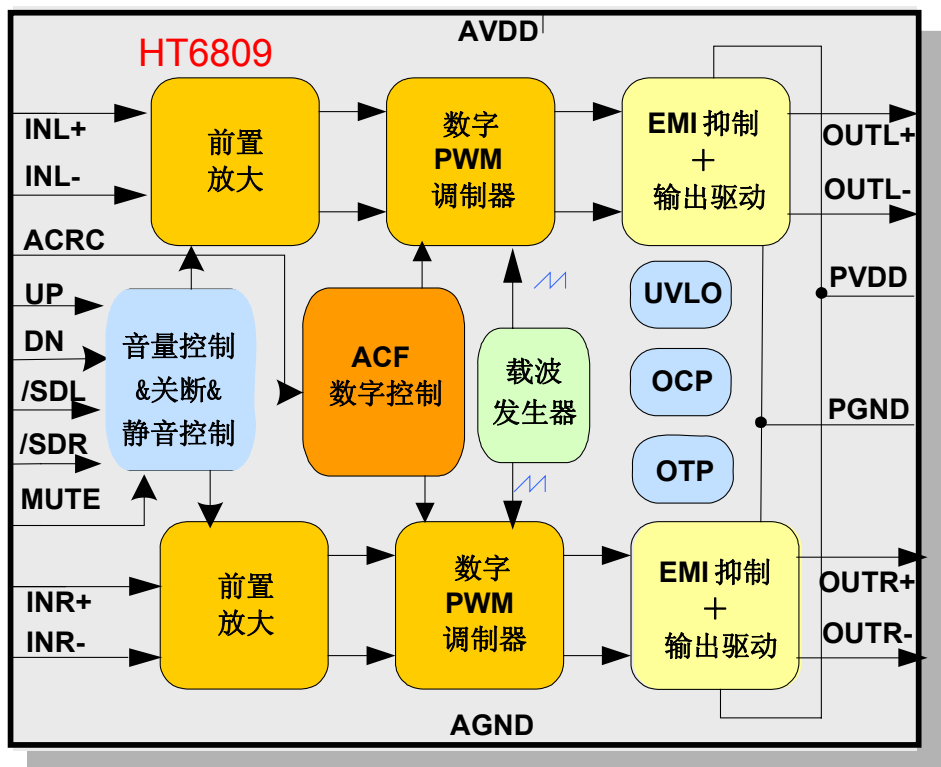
AVDD
HT6809
INL+
INL-
前置
放大
数字
PWM
调制器
EMI 抑制
+
输出驱动
OUTL+
OUTL-
ACRC
PVDD
UP
DN
/SDL
/SDR
MUTE
音量控制
&关断&
静音控制
ACF
数字控制
载波
发生器
UVLO
OCP
OTP
PGND
前置
放大
数字
PWM
调制器
EMI 抑制
+
输出驱动
OUTR+
OUTR-
INR+
INR-
AGND